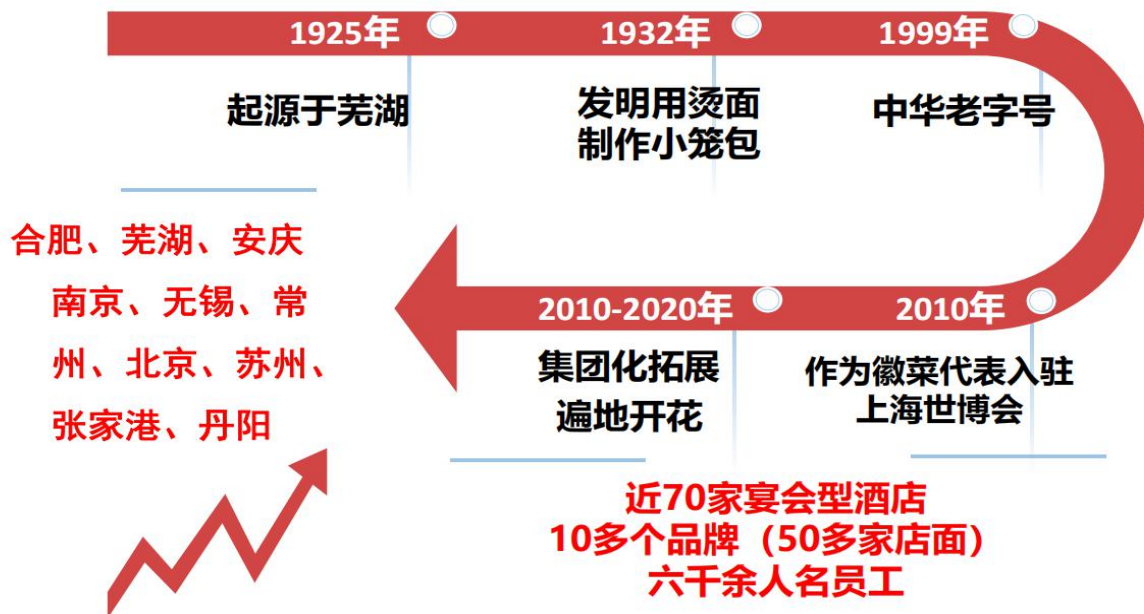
1925年
起源于芜湖

1932年
发明用烫面制作小笼包

1999年
中华老字号

2010年
作为徽菜代表入驻上海世博会

2010-2020年
集团化拓展遍地开花

合肥、芜湖、安庆南京、无锡、常州、北京、苏州、张家港、丹阳

近70家宴会型酒店
10多个品牌（50多家店面）
六千余人名员工